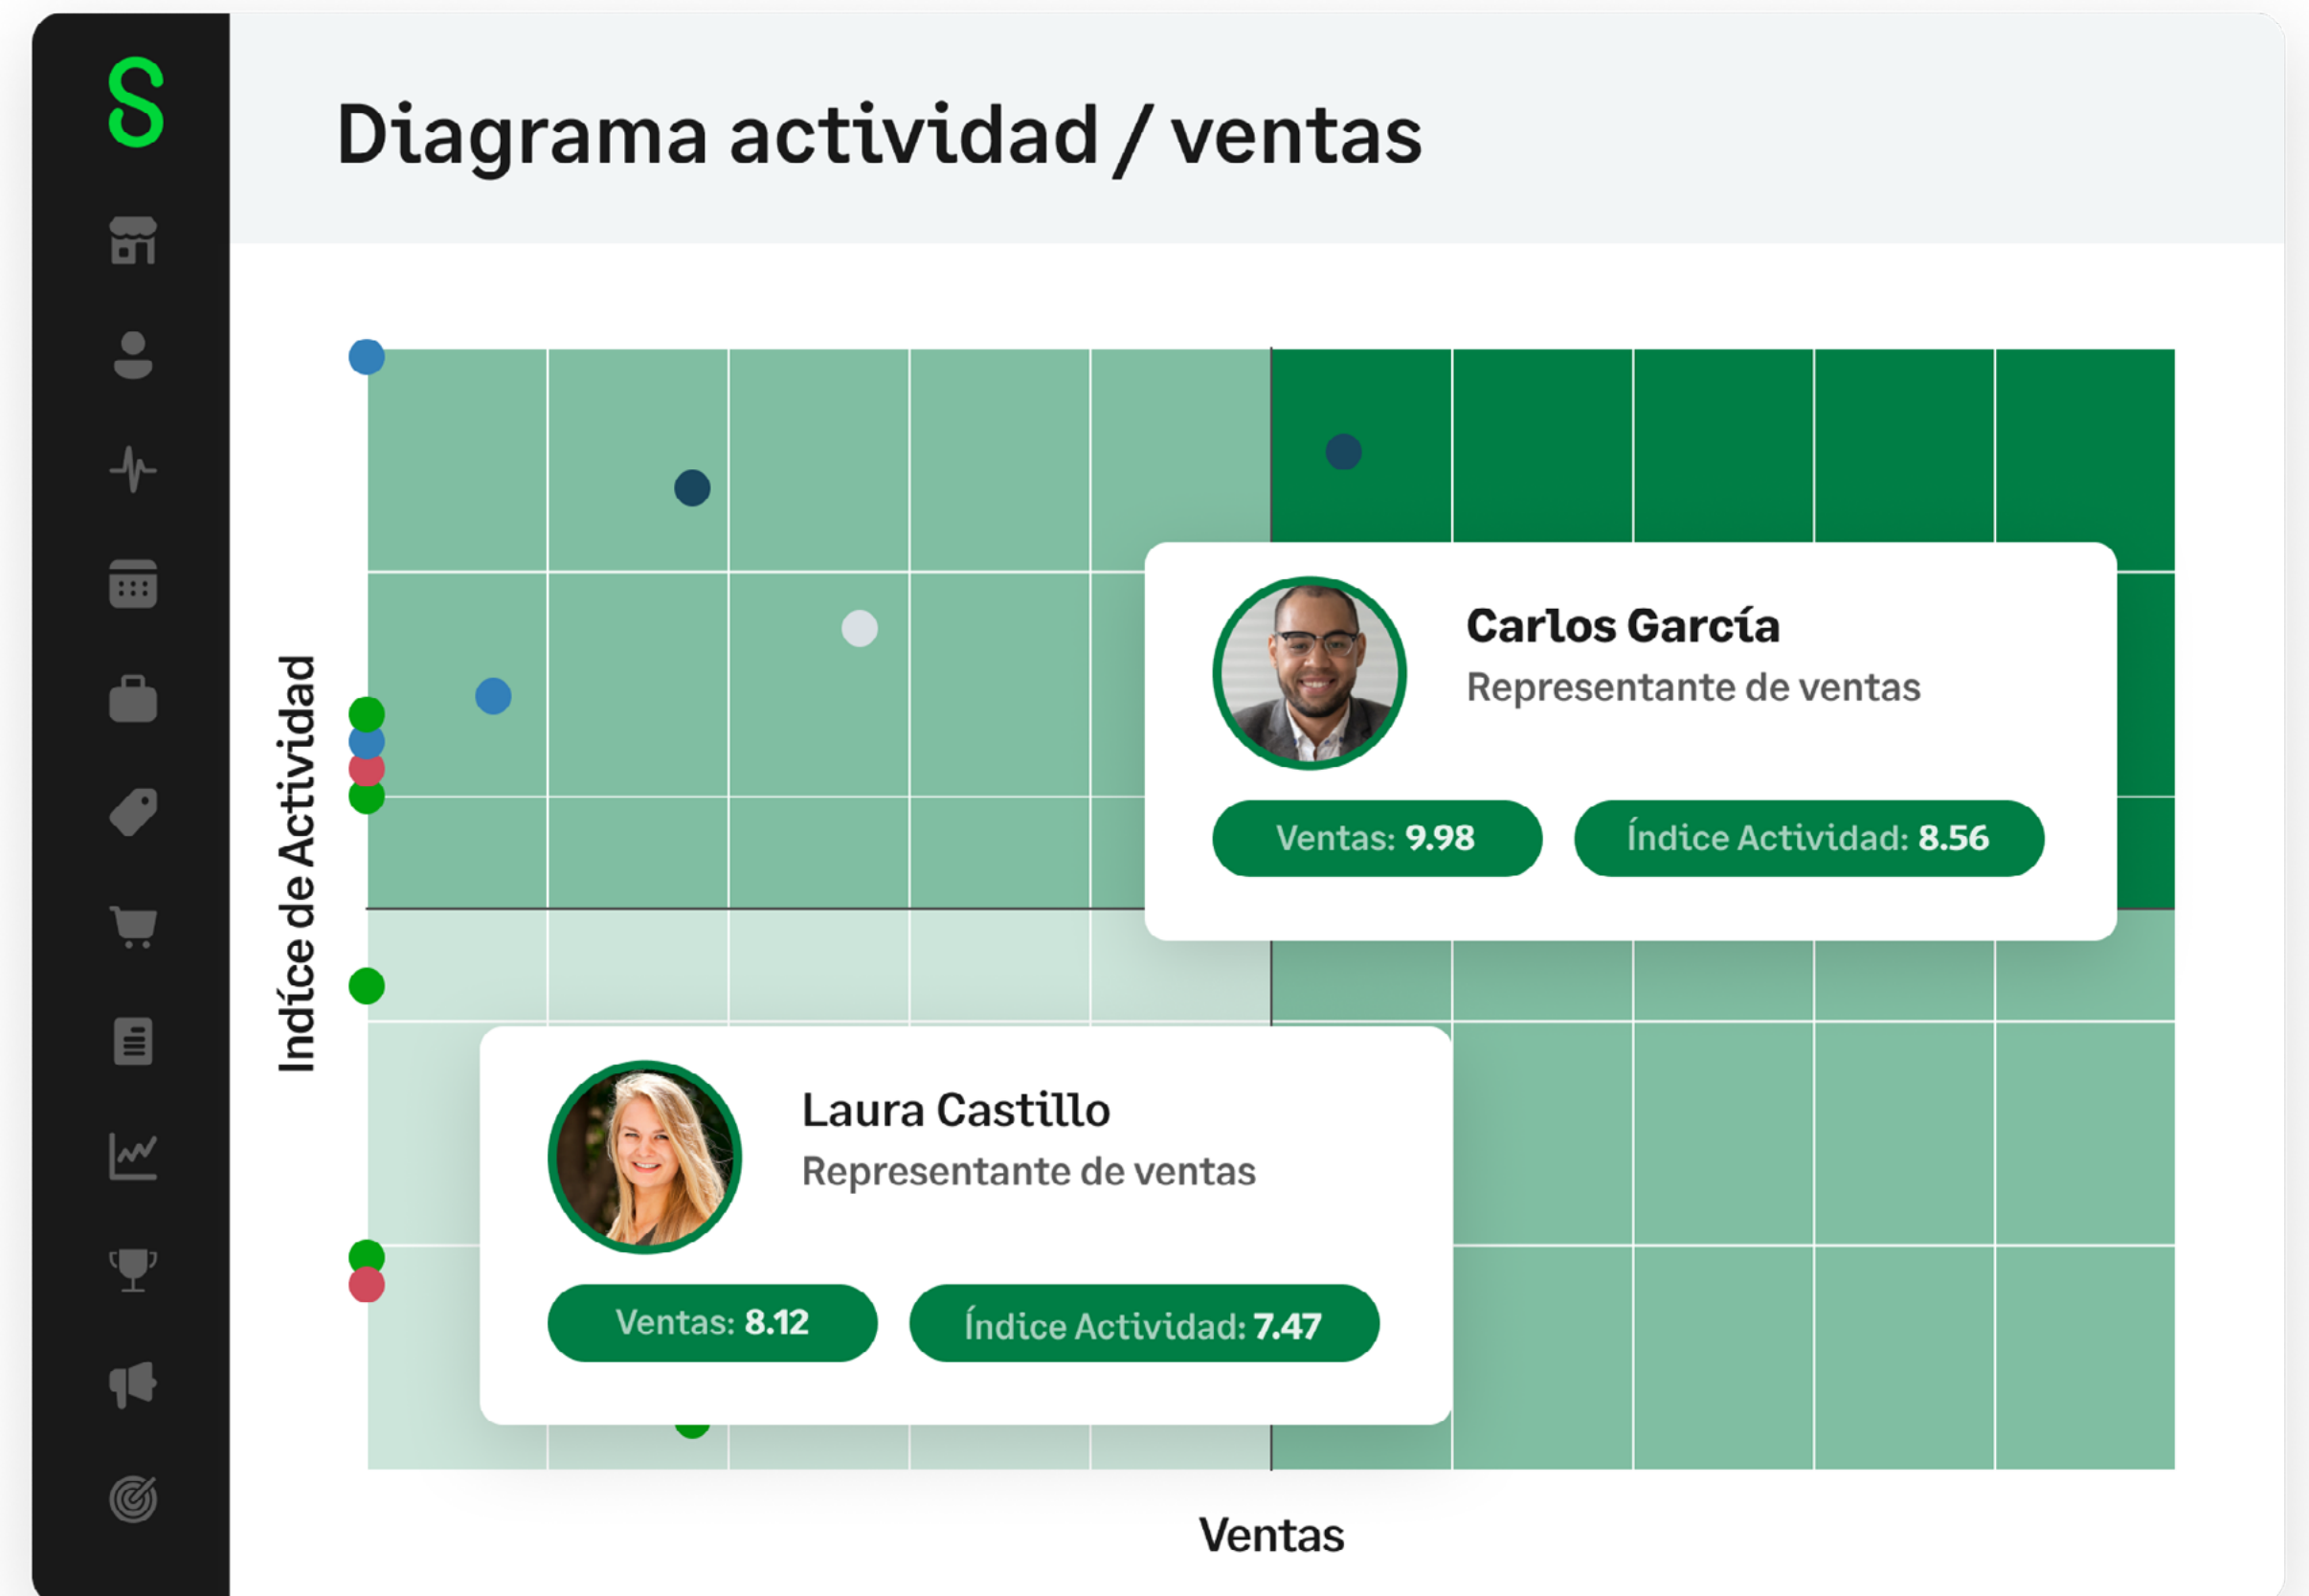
Diagrama actividad / ventas

Indíce de Actividad

Carlos García
Representante de ventas
Ventas: 9.98
Índice Actividad: 8.56

Laura Castillo
Representante de ventas
Ventas: 8.12
Índice Actividad: 7.47

Ventas